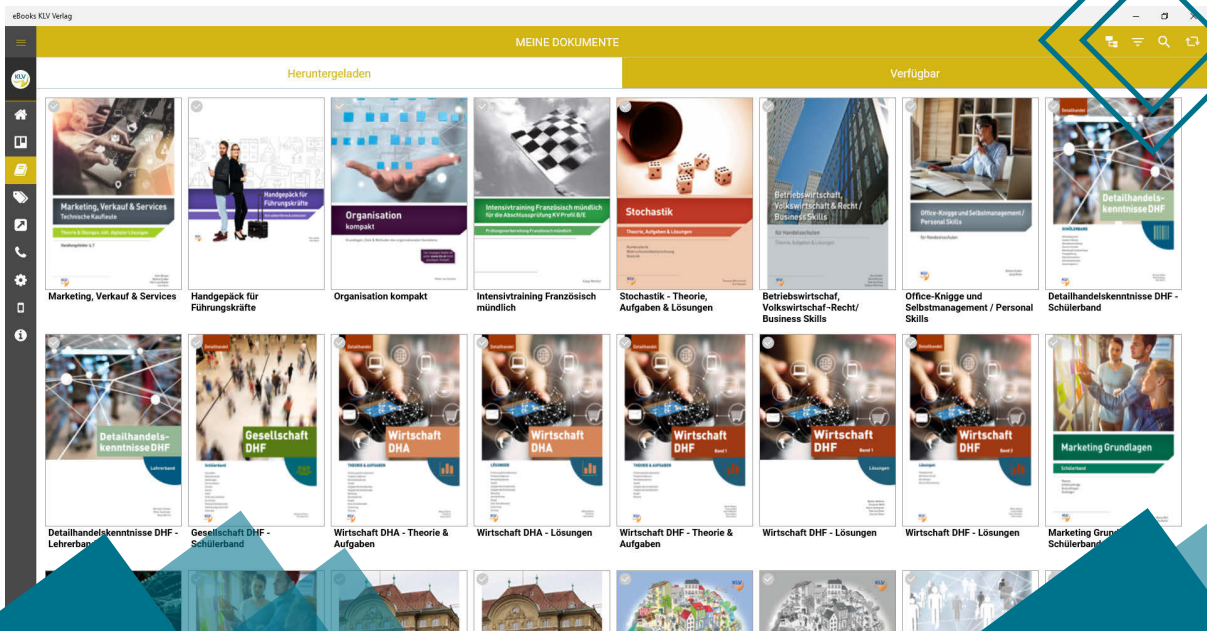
eBooks KLV Verlag

MEINE DOKUMENTE

Heruntergeladen

Verfügbar

Marketing, Verkauf & Services
Technische Kaufleute

Marketing, Verkauf & Services

Handgepäck für Führungskräfte

Handgepäck für Führungskräfte

Organisation kompakt

Organisation kompakt

Intensivtraining Französisch mündlich für die Abschlussprüfung KV Profil B/E

Intensivtraining Französisch mündlich

Stochastik
Theorie, Aufgaben & Lösungen

Stochastik - Theorie, Aufgaben & Lösungen

Betriebswirtschaft, Volkswirtschaft & Recht / Business Skills

Betriebswirtschaf, Volkswirtschaf -Recht/ Business Skills

Office-Knigge und Selbstmanagement / Personal Skills

Office-Knigge und Selbstmanagement / Personal Skills

Detailhandelskenntnisse DHF
Schülerband

Detailhandelskenntnisse DHF - Schülerband

Detailhandelskenntnisse DHF
Lehrerband

Detailhandelskenntnisse DHF - Lehrerband

Gesellschaft DHF
Schülerband

Gesellschaft DHF - Schülerband

Wirtschaft DHA
Theorie & Aufgaben

Wirtschaft DHA - Theorie & Aufgaben

Wirtschaft DHA
Lösungen

Wirtschaft DHA - Lösungen

Wirtschaft DHF
Band 1
Theorie & Aufgaben

Wirtschaft DHF - Theorie & Aufgaben

Wirtschaft DHF
Band 1
Lösungen

Wirtschaft DHF - Lösungen

Wirtschaft DHF
Band 2
Lösungen

Wirtschaft DHF - Lösungen

Marketing Grundlagen
Schülerband

Marketing Grund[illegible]
Schülerband